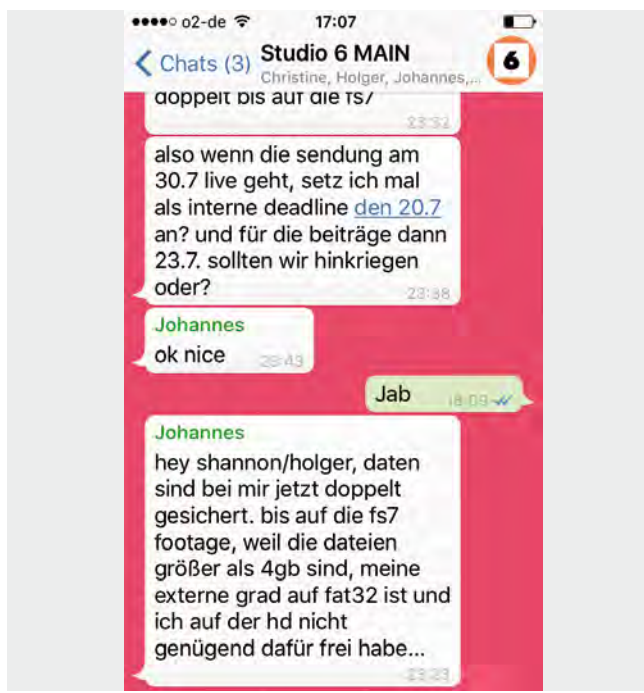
●●●●○ o2-de 17:07

< Chats (3) Studio 6 MAIN
Christine, Holger, Johannes,...

6

doppelt bis auf die fs7
23:32

also wenn die sendung am 30.7 live geht, setz ich mal als interne deadline den 20.7 an? und für die beiträge dann 23.7. sollten wir hinkriegen oder?
23:38

Johannes
ok nice
23:43

Jab
18:09

Johannes
hey shannon/holger, daten sind bei mir jetzt doppelt gesichert. bis auf die fs7 footage, weil die dateien größer als 4gb sind, meine externe grad auf fat32 ist und ich auf der hd nicht genügend dafür frei habe...
23:23